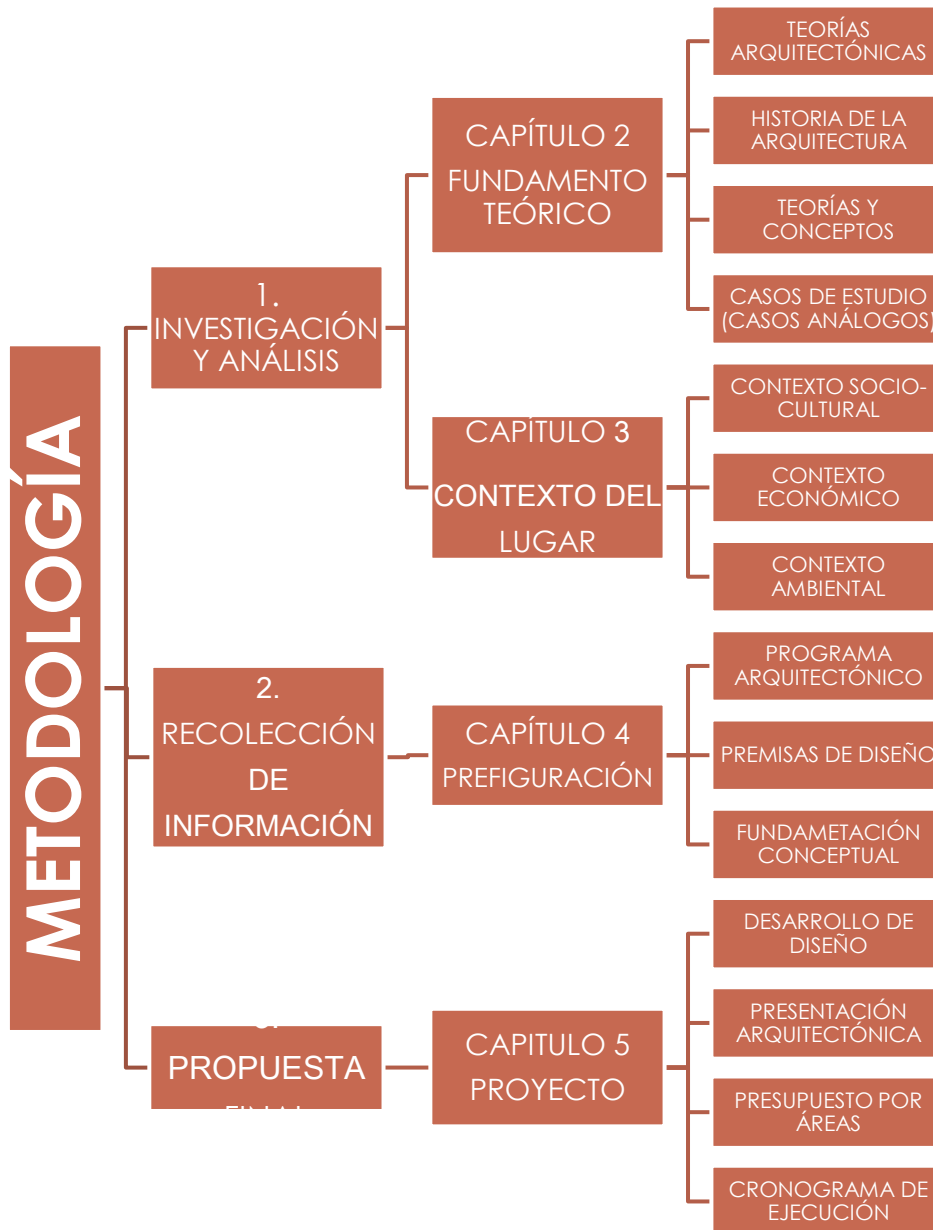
METODOLOGÍA

1. INVESTIGACIÓN Y ANÁLISIS

CAPÍTULO 2 FUNDAMENTO TEÓRICO

TEORÍAS ARQUITECTÓNICAS

HISTORIA DE LA ARQUITECTURA

TEORÍAS Y CONCEPTOS

CASOS DE ESTUDIO (CASOS ANÁLOGOS)

CAPITULO 3 CONTEXTO DEL LUGAR

CONTEXTO SOCIO-CULTURAL

CONTEXTO ECONÓMICO

CONTEXTO AMBIENTAL

2. RECOLECCIÓN DE INFORMACIÓN

CAPÍTULO 4 PREFIGURACIÓN

PROGRAMA ARQUITECTÓNICO

PREMISAS DE DISEÑO

FUNDAMETACIÓN CONCEPTUAL

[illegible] PROPUESTA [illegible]

CAPITULO 5 PROYECTO

DESARROLLO DE DISEÑO

PRESENTACIÓN ARQUITECTÓNICA

PRESUPUESTO POR ÁREAS

CRONOGRAMA DE EJECUCIÓN